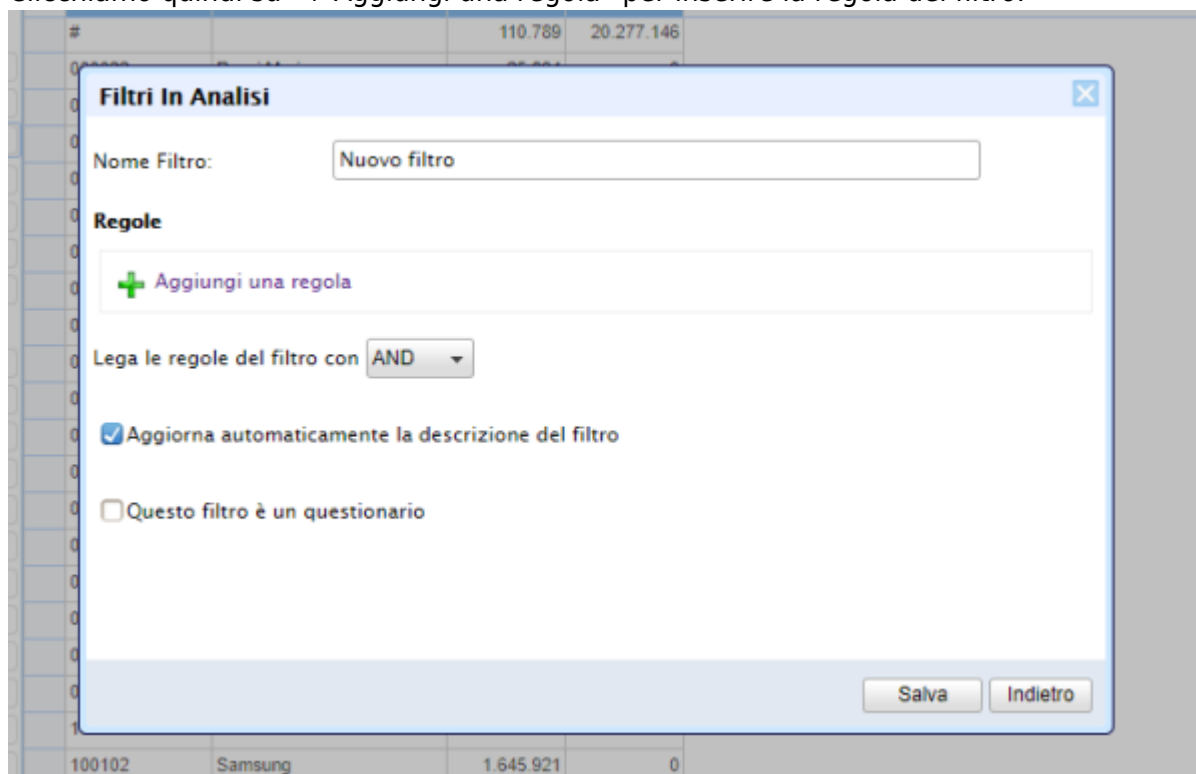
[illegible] quindi su "+ Aggiungi una regola" per inserire la regola del filtro.

| # | | 110.789 | 20.277.146 |
|---|---|---|---|

Filtri In Analisi

Nome Filtro: Nuovo filtro

Regole

Aggiungi una regola

Lega le regole del filtro con AND

Aggiorna automaticamente la descrizione del filtro

Questo filtro è un questionario

Salva Indietro

| 100102 | Samsung | 1.645.921 | 0 |
|---|---|---|---|